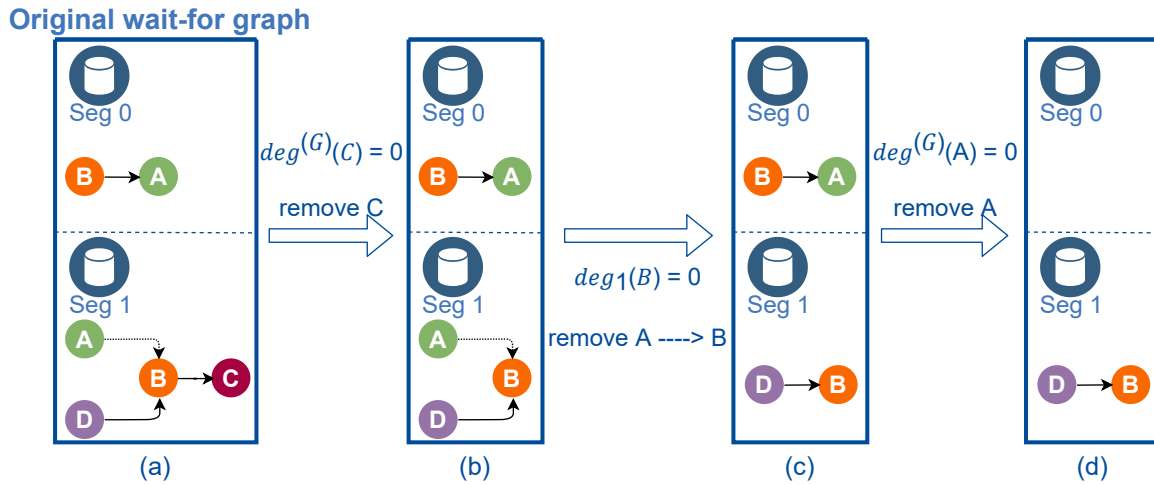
Original wait-for graph

Seg 0

B A

Seg 1

A

B C

D

(a)

$deg^{(G)}(C) = 0$

remove C

Seg 0

B A

Seg 1

A

B

D

(b)

$deg_1(B) = 0$

remove A ----> B

Seg 0

B A

Seg 1

D B

(c)

$deg^{(G)}(A) = 0$

remove A

Seg 0

Seg 1

D B

(d)